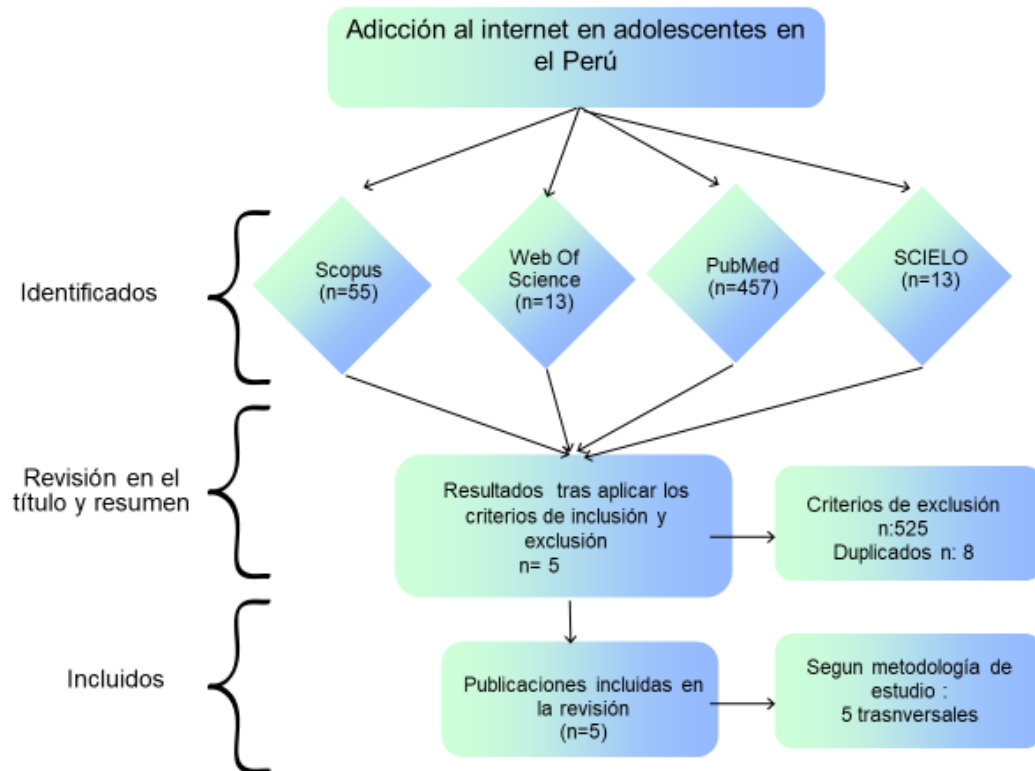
Adicción al internet en adolescentes en el Perú

Identificados

Scopus
(n=55)

Web Of Science
(n=13)

PubMed
(n=457)

SCIELO
(n=13)

Revisión en el título y resumen

Resultados tras aplicar los criterios de inclusión y exclusión
n= 5

Criterios de exclusión
n:525
Duplicados n: 8

Incluidos

Publicaciones incluidas en la revisión
(n=5)

Segun metodología de estudio :
5 trasnversales